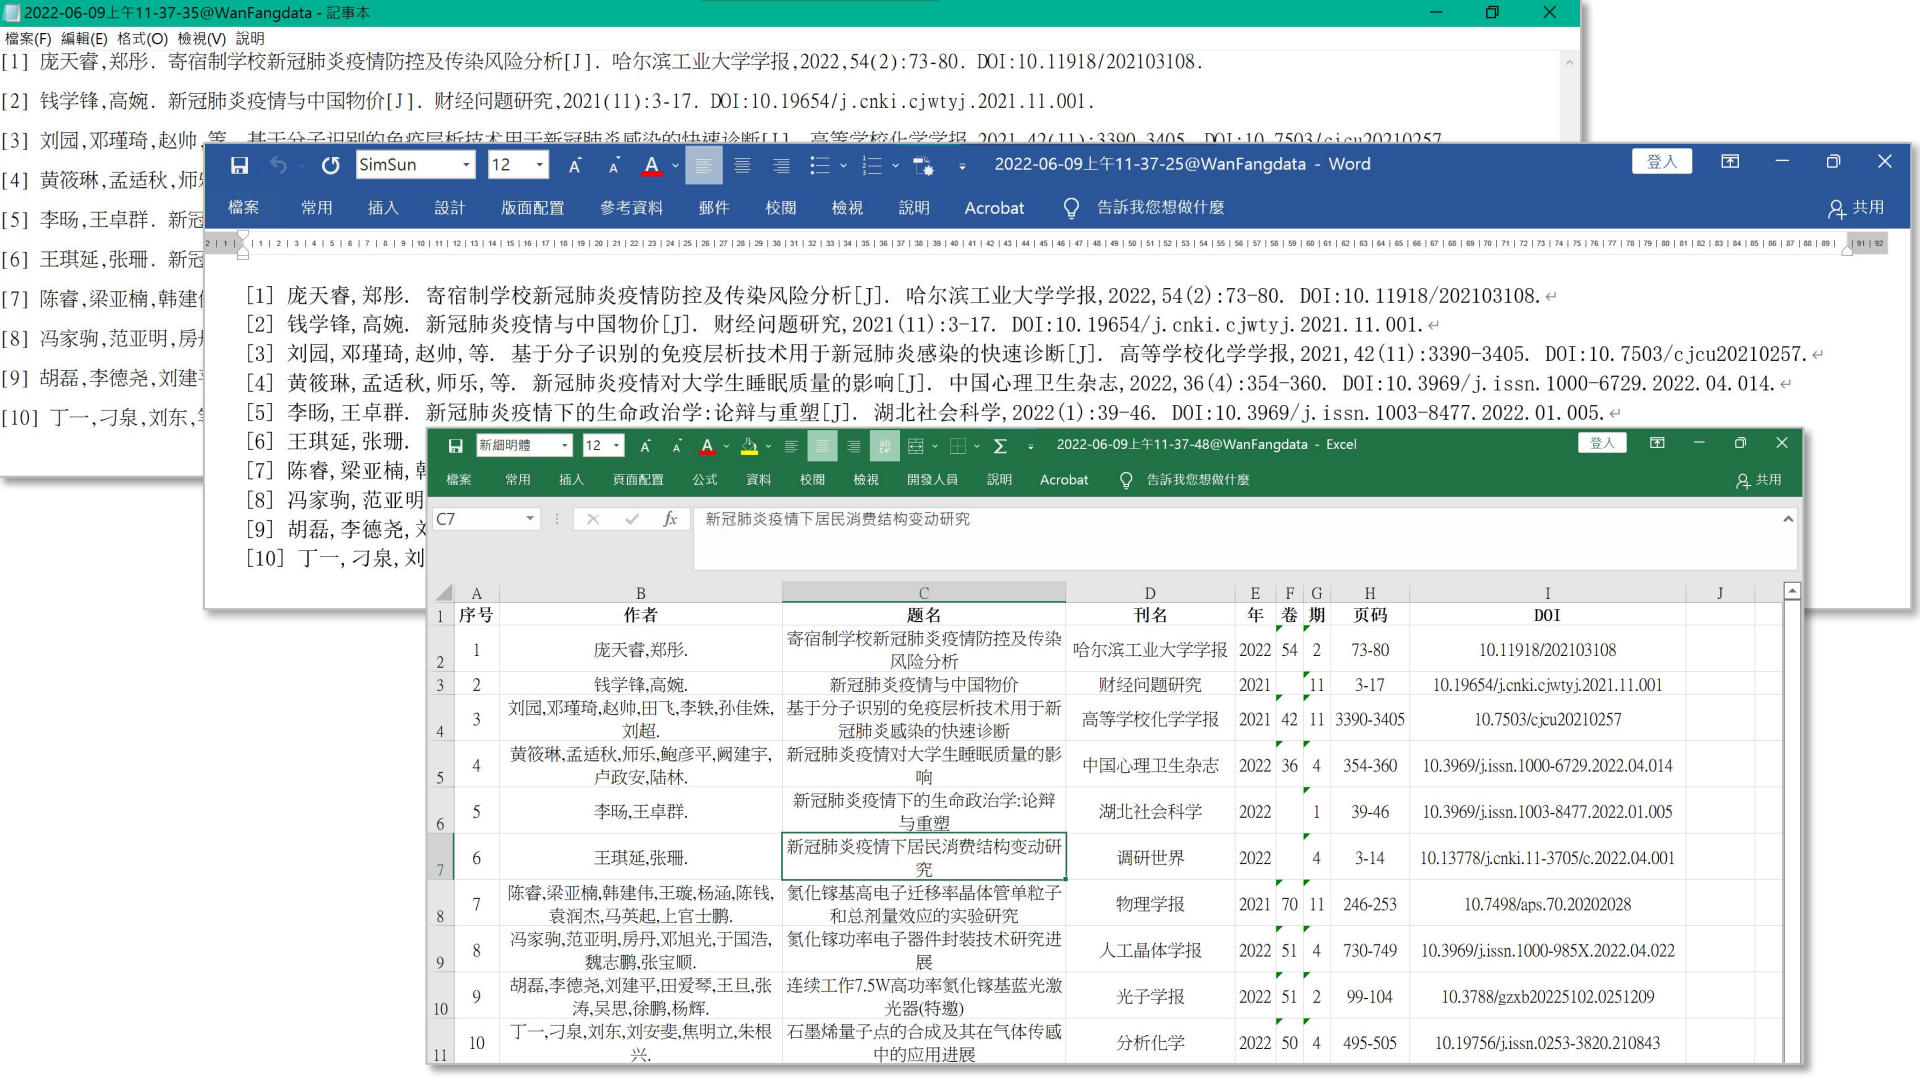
2022-06-09上午11-37-35@WanFangdata - 記事本

檔案(F) 編輯(E) 格式(O) 檢視(V) 說明

[1] 庞天睿,郑彤. 寄宿制学校新冠肺炎疫情防控及传染风险分析[J]. 哈尔滨工业大学学报,2022,54(2):73-80. DOI:10.11918/202103108.

[2] 钱学锋,高婉. 新冠肺炎疫情与中国物价[J]. 财经问题研究,2021(11):3-17. DOI:10.19654/j.cnki.cjwtyj.2021.11.001.

[3] 刘园,邓瑾琦,赵帅,等. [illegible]

[4] 黄筱琳,孟适秋,师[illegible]

[5] 李旸,王卓群. 新冠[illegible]

[6] 王琪延,张珊. 新冠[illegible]

[7] 陈睿,梁亚楠,韩建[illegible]

[8] 冯家驹,范亚明,房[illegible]

[9] 胡磊,李德尧,刘建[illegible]

[10] 丁一,刁泉,刘东,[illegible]

SimSun 12 2022-06-09上午11-37-25@WanFangdata - Word 登入

檔案 常用 插入 設計 版面配置 參考資料 郵件 校閱 檢視 說明 Acrobat 告訴我您想做什麼 共用

[1] 庞天睿, 郑彤. 寄宿制学校新冠肺炎疫情防控及传染风险分析[J]. 哈尔滨工业大学学报, 2022, 54(2):73-80. DOI:10.11918/202103108.
[2] 钱学锋, 高婉. 新冠肺炎疫情与中国物价[J]. 财经问题研究, 2021(11):3-17. DOI:10.19654/j.cnki.cjwtyj.2021.11.001.
[3] 刘园, 邓瑾琦, 赵帅, 等. 基于分子识别的免疫层析技术用于新冠肺炎感染的快速诊断[J]. 高等学校化学学报, 2021, 42(11):3390-3405. DOI:10.7503/cjcu20210257.
[4] 黄筱琳, 孟适秋, 师乐, 等. 新冠肺炎疫情对大学生睡眠质量的影响[J]. 中国心理卫生杂志, 2022, 36(4):354-360. DOI:10.3969/j.issn.1000-6729.2022.04.014.
[5] 李旸, 王卓群. 新冠肺炎疫情下的生命政治学:论辩与重塑[J]. 湖北社会科学, 2022(1):39-46. DOI:10.3969/j.issn.1003-8477.2022.01.005.
[6] 王琪延, 张珊.
[7] 陈睿, 梁亚楠, 韩
[8] 冯家驹, 范亚明
[9] 胡磊, 李德尧, 刘
[10] 丁一, 刁泉, 刘

新細明體 12 2022-06-09上午11-37-48@WanFangdata - Excel 登入

檔案 常用 插入 頁面配置 公式 資料 校閱 檢視 開發人員 說明 Acrobat 告訴我您想做什麼 共用

C7 新冠肺炎疫情下居民消费结构变动研究

| | A | B | C | D | E | F | G | H | I | J |
|---|---|---|---|---|---|---|---|---|---|---|
| 1 | 序号 | 作者 | 题名 | 刊名 | 年 | 卷 | 期 | 页码 | DOI | |
| 2 | 1 | 庞天睿,郑彤. | 寄宿制学校新冠肺炎疫情防控及传染风险分析 | 哈尔滨工业大学学报 | 2022 | 54 | 2 | 73-80 | 10.11918/202103108 | |
| 3 | 2 | 钱学锋,高婉. | 新冠肺炎疫情与中国物价 | 财经问题研究 | 2021 | | 11 | 3-17 | 10.19654/j.cnki.cjwtyj.2021.11.001 | |
| 4 | 3 | 刘园,邓瑾琦,赵帅,田飞,李轶,孙佳姝,刘超. | 基于分子识别的免疫层析技术用于新冠肺炎感染的快速诊断 | 高等学校化学学报 | 2021 | 42 | 11 | 3390-3405 | 10.7503/cjcu20210257 | |
| 5 | 4 | 黄筱琳,孟适秋,师乐,鲍彦平,阙建宇,卢政安,陆林. | 新冠肺炎疫情对大学生睡眠质量的影响 | 中国心理卫生杂志 | 2022 | 36 | 4 | 354-360 | 10.3969/j.issn.1000-6729.2022.04.014 | |
| 6 | 5 | 李旸,王卓群. | 新冠肺炎疫情下的生命政治学:论辩与重塑 | 湖北社会科学 | 2022 | | 1 | 39-46 | 10.3969/j.issn.1003-8477.2022.01.005 | |
| 7 | 6 | 王琪延,张珊. | 新冠肺炎疫情下居民消费结构变动研究 | 调研世界 | 2022 | | 4 | 3-14 | 10.13778/j.cnki.11-3705/c.2022.04.001 | |
| 8 | 7 | 陈睿,梁亚楠,韩建伟,王璇,杨涵,陈钱,袁润杰,马英起,上官士鹏. | 氮化镓基高电子迁移率晶体管单粒子和总剂量效应的实验研究 | 物理学报 | 2021 | 70 | 11 | 246-253 | 10.7498/aps.70.20202028 | |
| 9 | 8 | 冯家驹,范亚明,房丹,邓旭光,于国浩,魏志鹏,张宝顺. | 氮化镓功率电子器件封装技术研究进展 | 人工晶体学报 | 2022 | 51 | 4 | 730-749 | 10.3969/j.issn.1000-985X.2022.04.022 | |
| 10 | 9 | 胡磊,李德尧,刘建平,田爱琴,王旦,张涛,吴思,徐鹏,杨辉. | 连续工作7.5W高功率氮化镓基蓝光激光器(特邀) | 光子学报 | 2022 | 51 | 2 | 99-104 | 10.3788/gzxb20225102.0251209 | |
| 11 | 10 | 丁一,刁泉,刘东,刘安斐,焦明立,朱根兴. | 石墨烯量子点的合成及其在气体传感中的应用进展 | 分析化学 | 2022 | 50 | 4 | 495-505 | 10.19756/j.issn.0253-3820.210843 | |